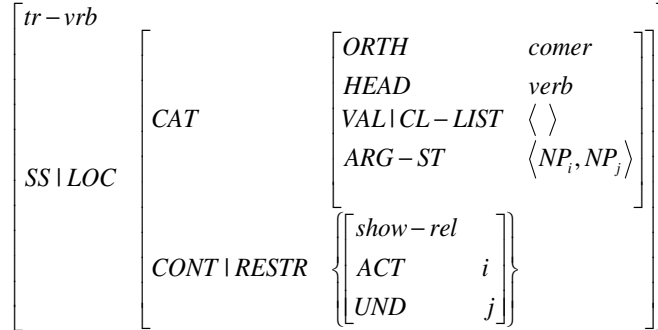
$\begin{bmatrix} tr-vrb & & \\ SS\,|\,LOC & \begin{bmatrix} CAT & \begin{bmatrix} ORTH & comer \\ HEAD & verb \\ VAL\,|\,CL-LIST & \langle\ \rangle \\ ARG-ST & \langle NP_i, NP_j \rangle \end{bmatrix} \\ CONT\,|\,RESTR & \left\{ \begin{bmatrix} show-rel & \\ ACT & i \\ UND & j \end{bmatrix} \right\} \end{bmatrix} \end{bmatrix}$